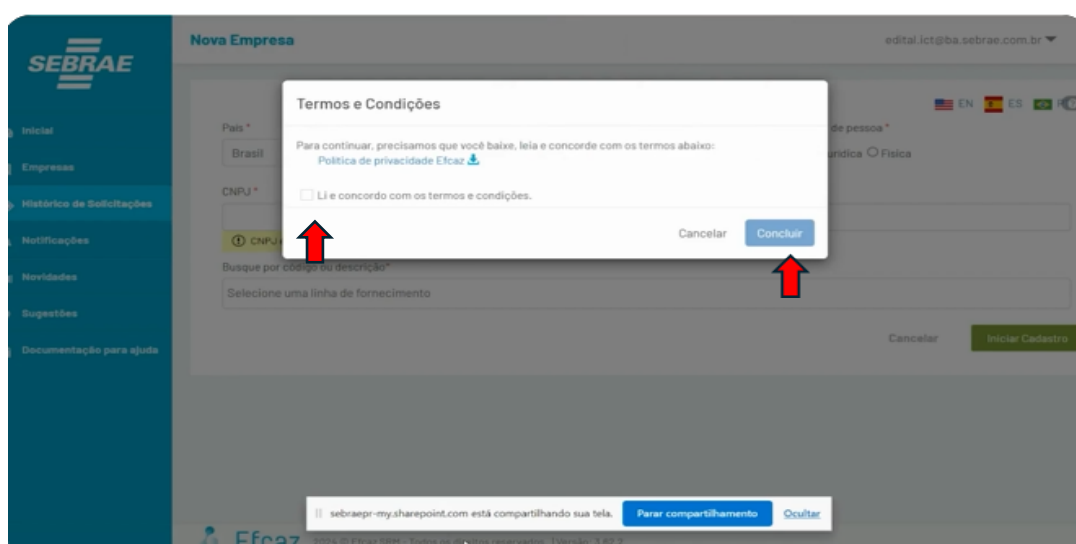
SEBRAE

Inicial
Empresas
Histórico de Solicitações
Notificações
Novidades
Sugestões
Documentação para ajuda

Nova Empresa

edital.ict@ba.sebrae.com.br

EN ES P

País *
Brasil

de pessoa *
Jurídica Física

CNPJ *

CNPJ

Busque por código ou descrição *
Selecione uma linha de fornecimento

Cancelar
Iniciar Cadastro

Termos e Condições

Para continuar, precisamos que você baixe, leia e concorde com os termos abaixo:
Política de privacidade Efcaz

Li e concordo com os termos e condições.

Cancelar
Concluir

sebraepr-my.sharepoint.com está compartilhando sua tela.
Parar compartilhamento
Ocultar

Efcaz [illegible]